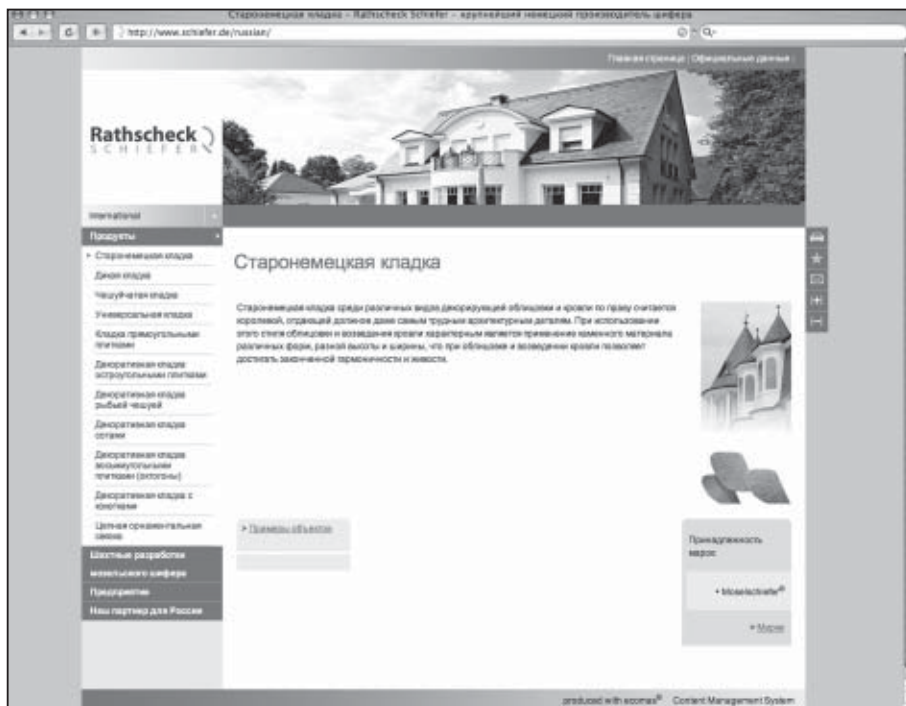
Старонемецкая кладка - Rathscheck Schiefer - крупнейший немецкий производитель шифера

http://www.schiefer.de/russian/

Главная страница | Официальные данные

Rathscheck SCHIEFER

International

Продукты

Старонемецкая кладка

Дикая кладка

Чешуйчатая кладка

Универсальная кладка

Кладка прямоугольными плитками

Декоративная кладка остроугольными плитками

Декоративная кладка рыбьей чешуей

Декоративная кладка сотами

Декоративная кладка восьмиугольными плитками (октогоны)

Декоративная кладка с клоптами

Цельная орнаментальная связка

Шестные разработки мозельского шифера

Предприятие

Наш партнер для России

Старонемецкая кладка

Старонемецкая кладка среди различных видов декорирующей облицовки и кровли по праву считается королевой, отдающей должное даже самым трудным архитектурным деталям. При использовании этого стиля облицовки и возведения кровли характерным является применение каменного материала различных форм, разной высоты и ширины, что при облицовке и возведении кровли позволяет достигать законченной гармоничности и живости.

Примеры объектов

Принадлежность марок

Moselschiefer®

Марки

produced with ecomas® Content Management System